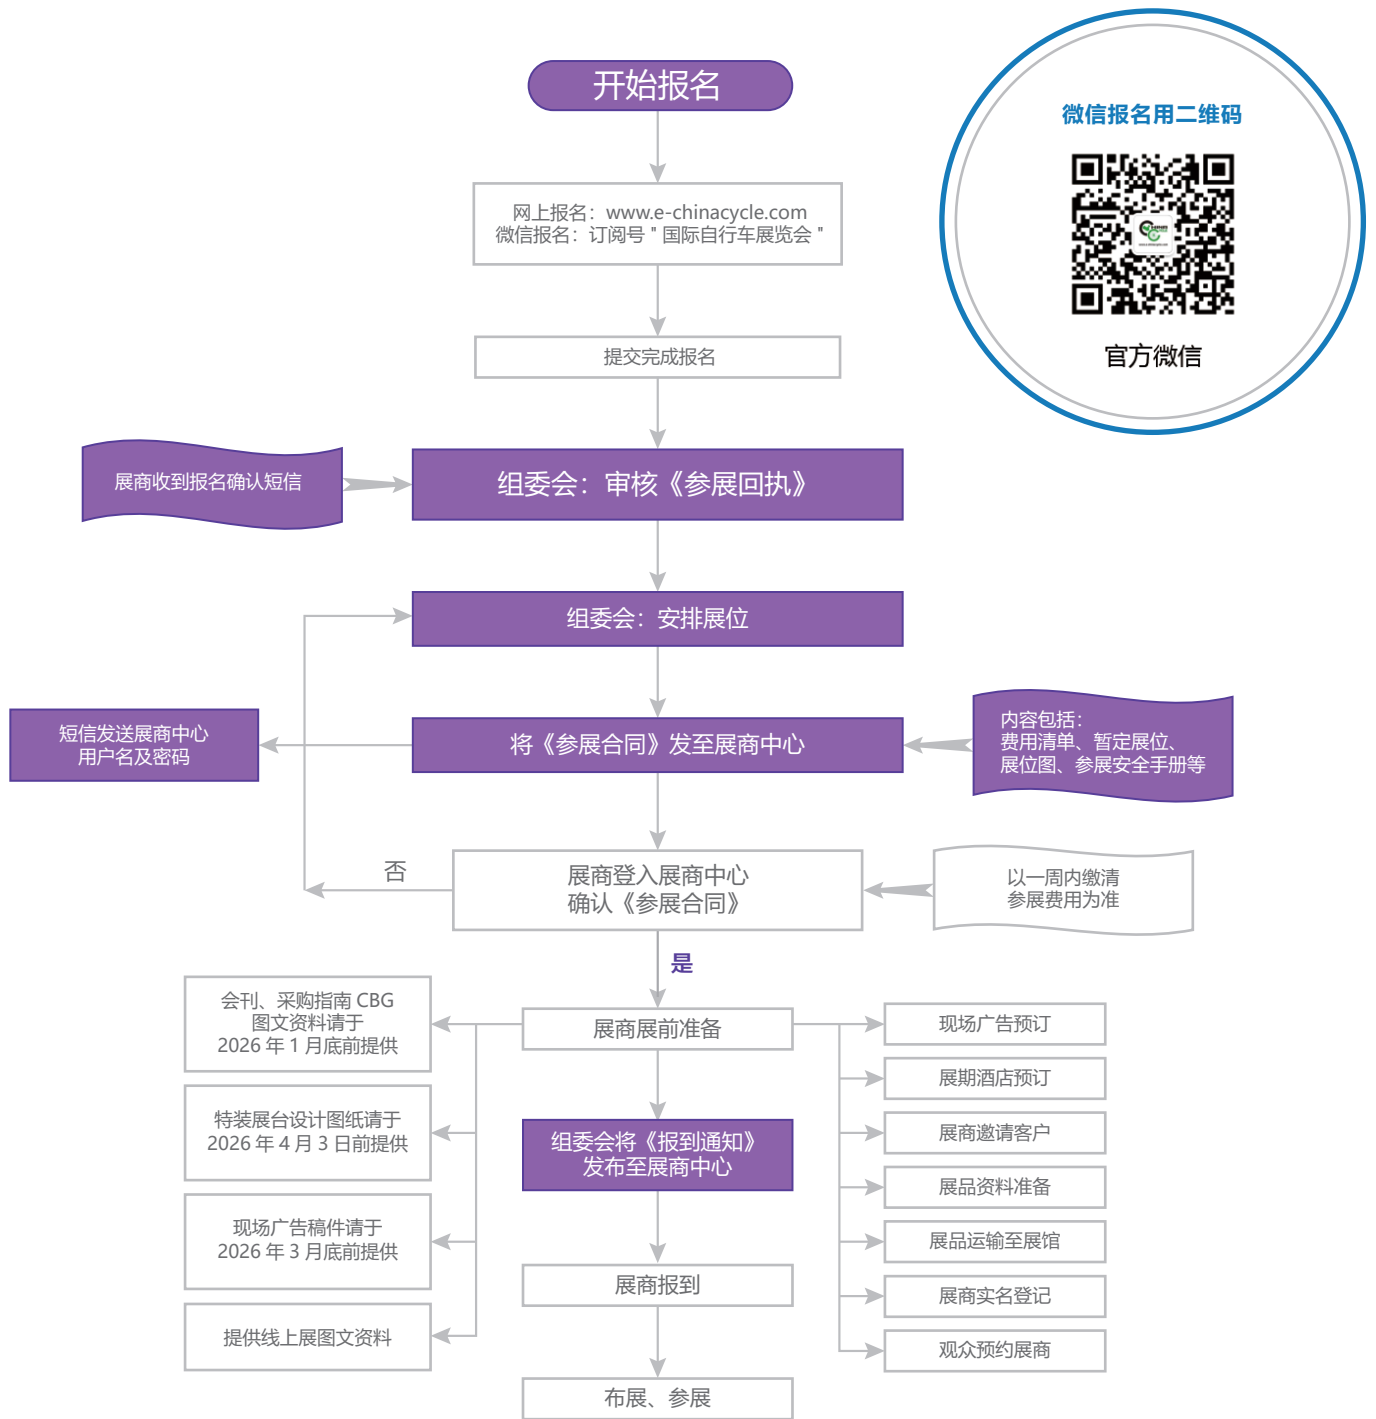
开始报名

网上报名：www.e-chinacycle.com
微信报名：订阅号＂国际自行车展览会＂

提交完成报名

微信报名用二维码

官方微信

展商收到报名确认短信

组委会：审核《参展回执》

组委会：安排展位

短信发送展商中心
用户名及密码

将《参展合同》发至展商中心

内容包括：
费用清单、暂定展位、
展位图、参展安全手册等

否

展商登入展商中心
确认《参展合同》

以一周内缴清
参展费用为准

是

会刊、采购指南 CBG
图文资料请于
2026 年 1 月底前提供

展商展前准备

现场广告预订

展期酒店预订

特装展台设计图纸请于
2026 年 4 月 3 日前提供

组委会将《报到通知》
发布至展商中心

展商邀请客户

展品资料准备

现场广告稿件请于
2026 年 3 月底前提供

展品运输至展馆

展商报到

展商实名登记

提供线上展图文资料

观众预约展商

布展、参展